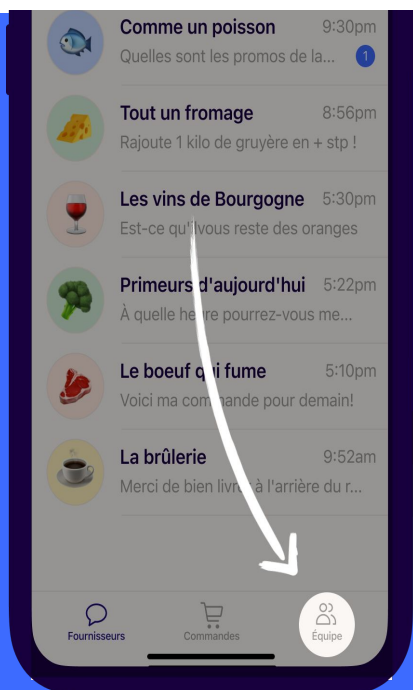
Comme un poisson 9:30pm
Quelles sont les promos de la... 1

Tout un fromage 8:56pm
Rajoute 1 kilo de gruyère en + stp !

Les vins de Bourgogne 5:30pm
Est-ce qu'il vous reste des oranges

Primeurs d'aujourd'hui 5:22pm
À quelle heure pourrez-vous me...

Le boeuf qui fume 5:10pm
Voici ma commande pour demain!

La brûlerie 9:52am
Merci de bien livrer à l'arrière du r...

Fournisseurs
Commandes
Équipe